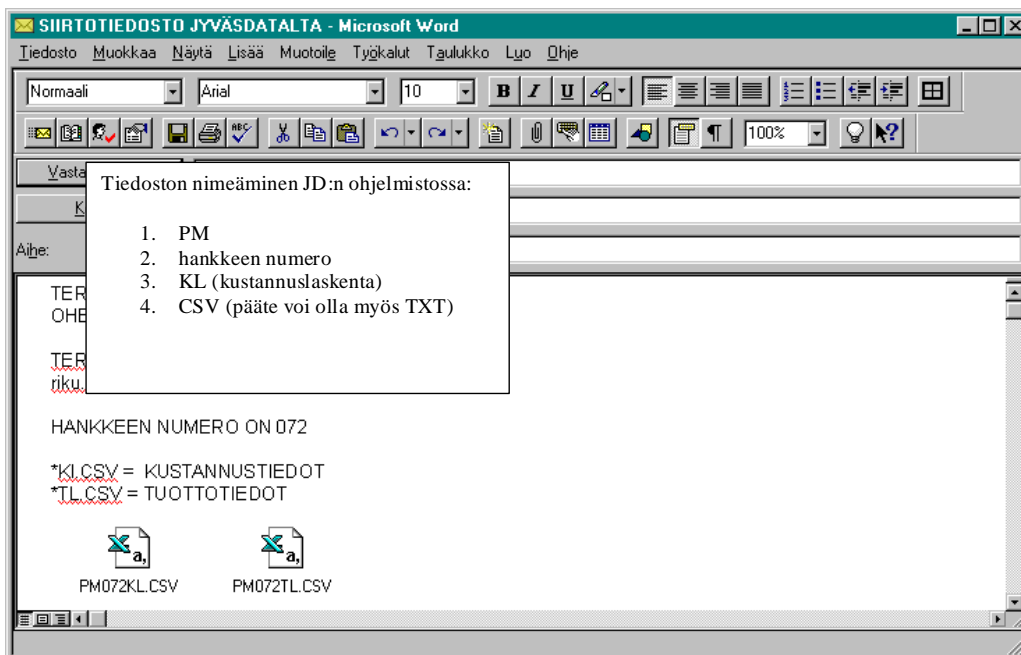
SIIRTOTIEDOSTO JYVÄSDATALTA - Microsoft Word

Tiedosto Muokkaa Näytä Lisää Muotoile Työkalut Taulukko Luo Ohje

Normaali Arial 10 B I U

100%

Vasta

K

Aihe:

Tiedoston nimeäminen JD:n ohjelmistossa:

1. PM
2. hankkeen numero
3. KL (kustannuslaskenta)
4. CSV (pääte voi olla myös TXT)

TER
OHE

TER
riku.

HANKKEEN NUMERO ON 072

*KL.CSV = KUSTANNUSTIEDOT
*TL.CSV = TUOTTOTIEDOT

PM072KL.CSV PM072TL.CSV